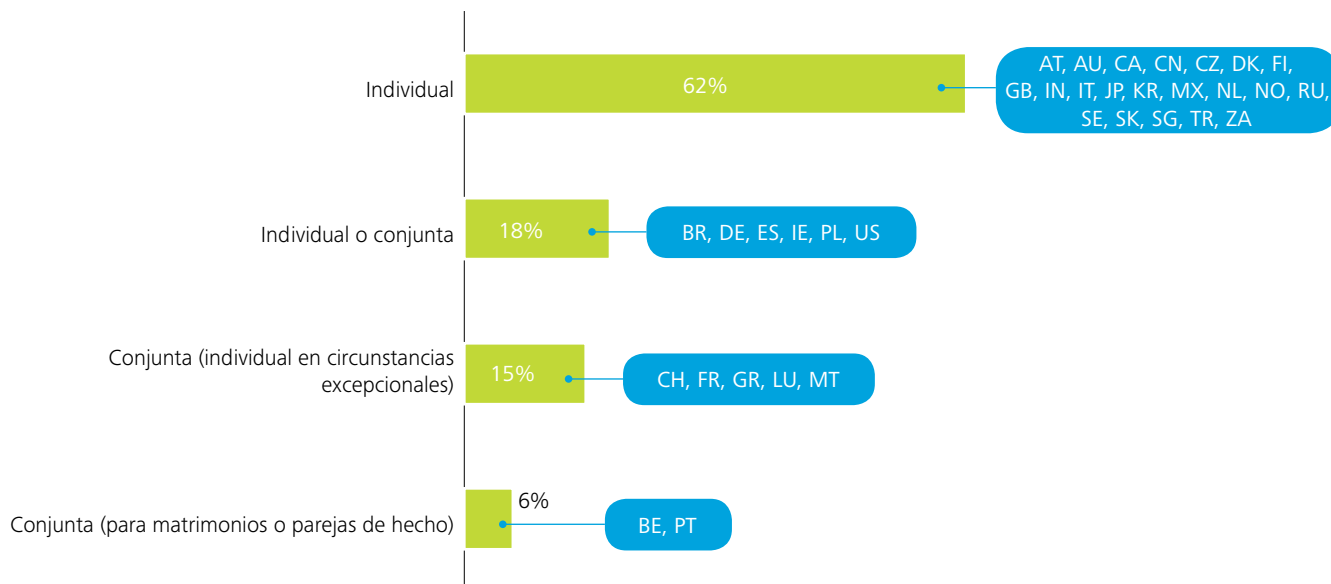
Individual
62%
AT, AU, CA, CN, CZ, DK, FI, GB, IN, IT, JP, KR, MX, NL, NO, RU, SE, SK, SG, TR, ZA

Individual o conjunta
18%
BR, DE, ES, IE, PL, US

Conjunta (individual en circunstancias excepcionales)
15%
CH, FR, GR, LU, MT

Conjunta (para matrimonios o parejas de hecho)
6%
BE, PT